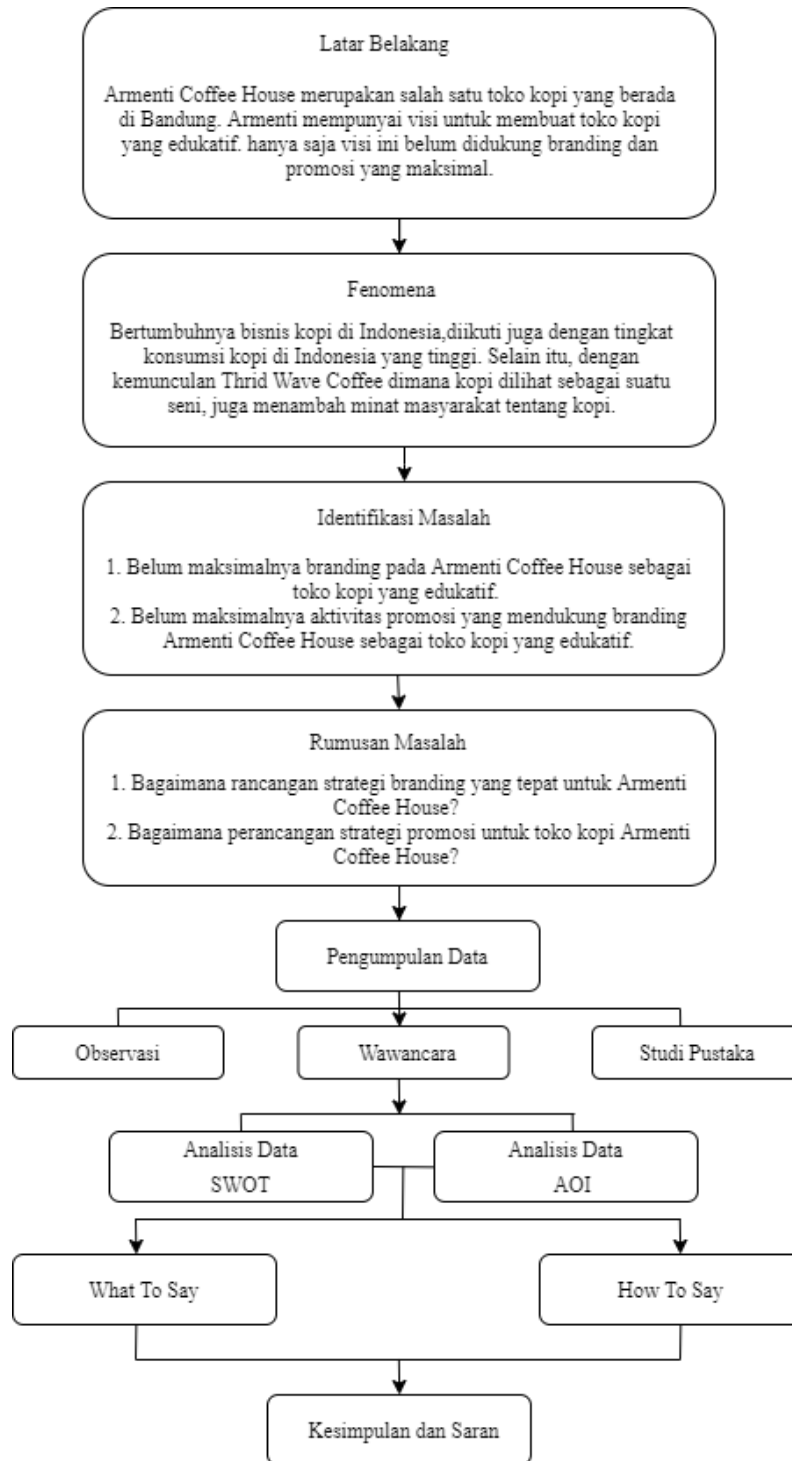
Latar Belakang

Armenti Coffee House merupakan salah satu toko kopi yang berada di Bandung. Armenti mempunyai visi untuk membuat toko kopi yang edukatif. hanya saja visi ini belum didukung branding dan promosi yang maksimal.

Fenomena

Bertumbuhnya bisnis kopi di Indonesia,diikuti juga dengan tingkat konsumsi kopi di Indonesia yang tinggi. Selain itu, dengan kemunculan Thrid Wave Coffee dimana kopi dilihat sebagai suatu seni, juga menambah minat masyarakat tentang kopi.

Identifikasi Masalah

1. Belum maksimalnya branding pada Armenti Coffee House sebagai toko kopi yang edukatif.
2. Belum maksimalnya aktivitas promosi yang mendukung branding Armenti Coffee House sebagai toko kopi yang edukatif.

Rumusan Masalah

1. Bagaimana rancangan strategi branding yang tepat untuk Armenti Coffee House?
2. Bagaimana perancangan strategi promosi untuk toko kopi Armenti Coffee House?

Pengumpulan Data

Observasi

Wawancara

Studi Pustaka

Analisis Data
SWOT

Analisis Data
AOI

What To Say

How To Say

Kesimpulan dan Saran